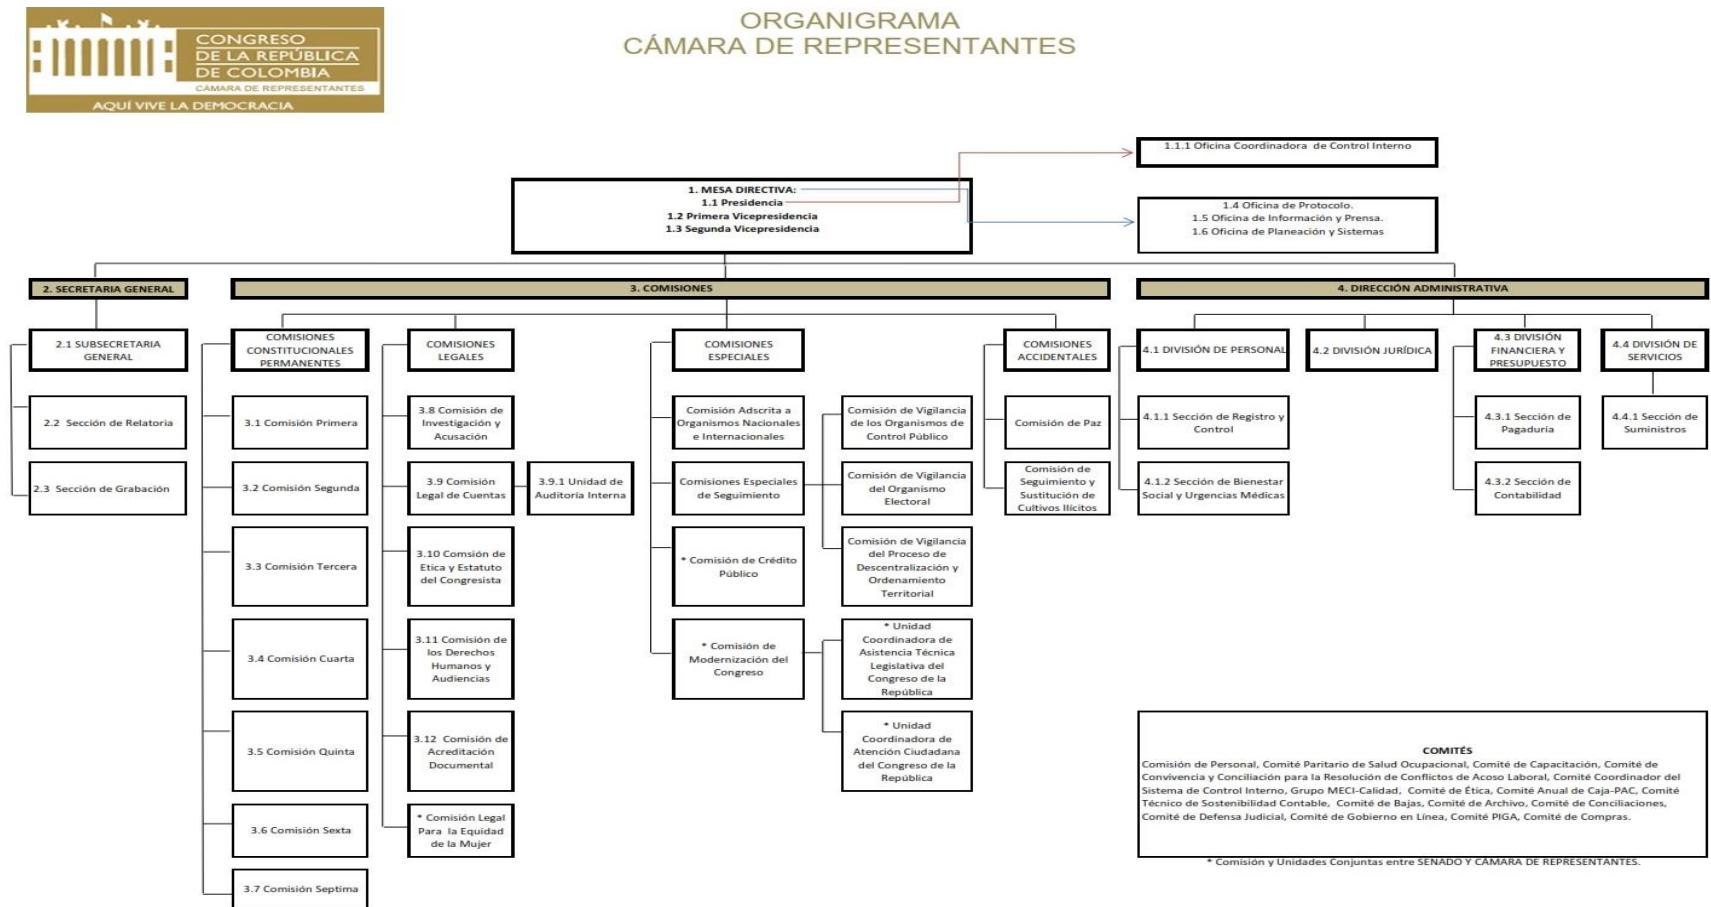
CONGRESO DE LA REPÚBLICA DE COLOMBIA
CÁMARA DE REPRESENTANTES
AQUÍ VIVE LA DEMOCRACIA

ORGANIGRAMA
CÁMARA DE REPRESENTANTES

1.1.1 Oficina Coordinadora de Control Interno

1. MESA DIRECTIVA:
1.1 Presidencia
1.2 Primera Vicepresidencia
1.3 Segunda Vicepresidencia

1.4 Oficina de Protocolo.
1.5 Oficina de Información y Prensa.
1.6 Oficina de Planeación y Sistemas

2. SECRETARIA GENERAL

2.1 SUBSECRETARIA GENERAL

2.2 Sección de Relatoria

2.3 Sección de Grabación

3. COMISIONES

COMISIONES CONSTITUCIONALES PERMANENTES

3.1 Comisión Primera

3.2 Comisión Segunda

3.3 Comisión Tercera

3.4 Comisión Cuarta

3.5 Comisión Quinta

3.6 Comisión Sexta

3.7 Comisión Septima

COMISIONES LEGALES

3.8 Comisión de Investigación y Acusación

3.9 Comisión Legal de Cuentas

3.9.1 Unidad de Auditoria Interna

3.10 Comsión de Etica y Estatuto del Congresista

3.11 Comisión de los Derechos Humanos y Audiencias

3.12 Comisión de Acreditación Documental

* Comisión Legal Para la Equidad de la Mujer

COMISIONES ESPECIALES

Comisión Adscrita a Organismos Nacionales e Internacionales

Comisiones Especiales de Seguimiento

* Comisión de Crédito Público

* Comisión de Modernización del Congreso

Comisión de Vigilancia de los Organismos de Control Público

Comisión de Vigilancia del Organismo Electoral

Comisión de Vigilancia del Proceso de Descentralización y Ordenamiento Territorial

* Unidad Coordinadora de Asistencia Técnica Legislativa del Congreso de la República

* Unidad Coordinadora de Atención Ciudadana del Congreso de la República

COMISIONES ACCIDENTALES

Comisión de Paz

Comisión de Seguimiento y Sustitución de Cultivos Ilicitos

4. DIRECCIÓN ADMINISTRATIVA

4.1 DIVISIÓN DE PERSONAL

4.1.1 Sección de Registro y Control

4.1.2 Sección de Bienestar Social y Urgencias Médicas

4.2 DIVISIÓN JURÍDICA

4.3 DIVISIÓN FINANCIERA Y PRESUPUESTO

4.3.1 Sección de Pagaduría

4.3.2 Sección de Contabilidad

4.4 DIVISIÓN DE SERVICIOS

4.4.1 Sección de Suministros

COMITÉS
Comisión de Personal, Comité Paritario de Salud Ocupacional, Comité de Capacitación, Comité de Convivencia y Conciliación para la Resolución de Conflictos de Acoso Laboral, Comité Coordinador del Sistema de Control Interno, Grupo MECI-Calidad, Comité de Ética, Comité Anual de Caja-PAC, Comité Técnico de Sostenibilidad Contable, Comité de Bajas, Comité de Archivo, Comité de Conciliaciones, Comité de Defensa Judicial, Comité de Gobierno en Línea, Comité PIGA, Comité de Compras.

* Comisión y Unidades Conjuntas entre SENADO Y CÁMARA DE REPRESENTANTES.